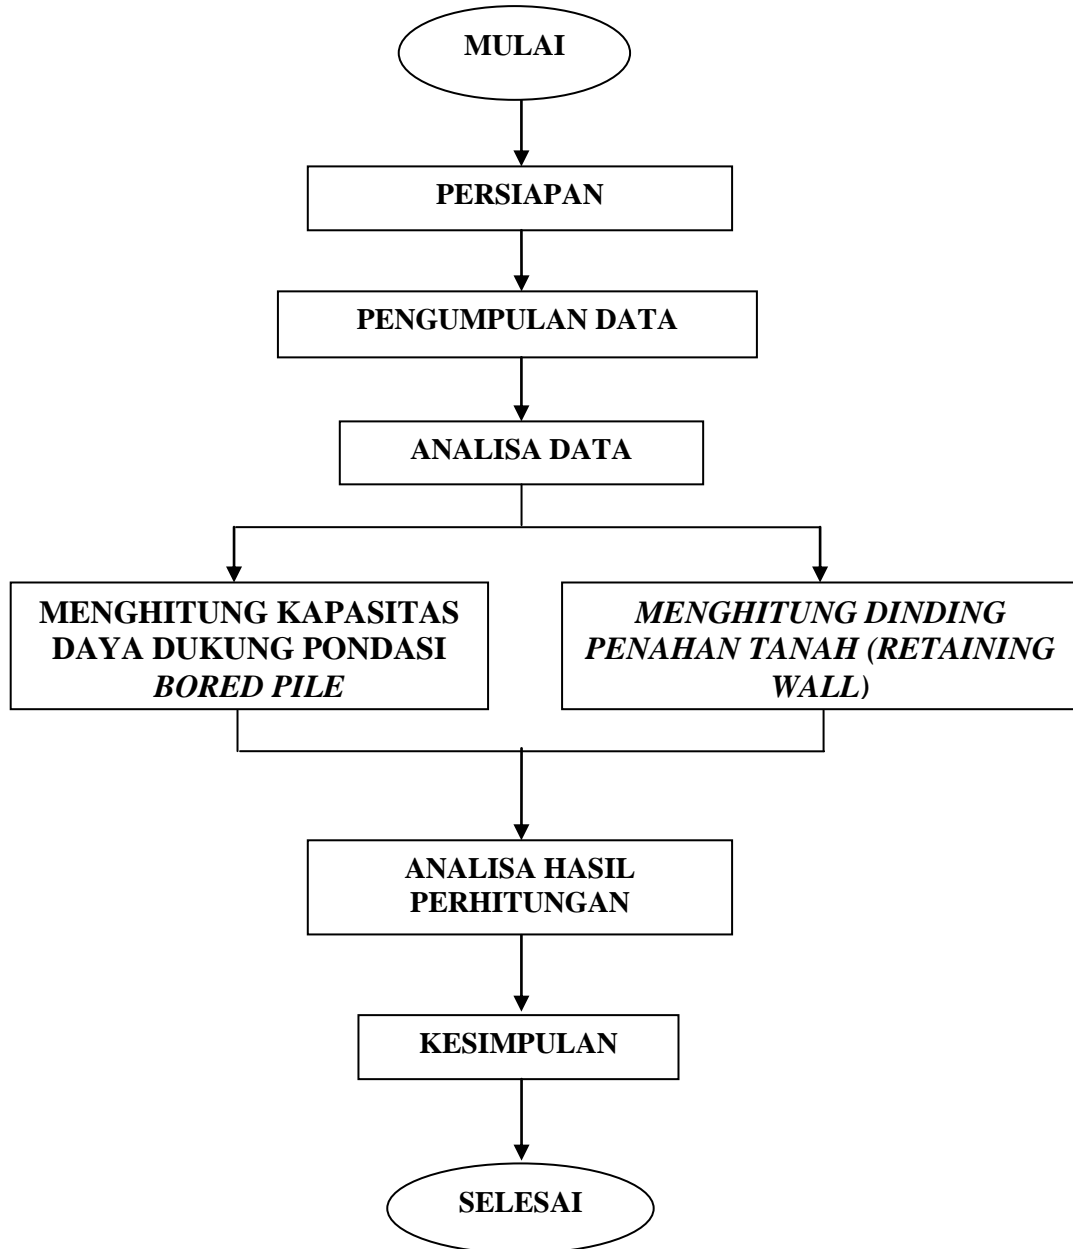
MULAI

PERSIAPAN

PENGUMPULAN DATA

ANALISA DATA

MENGHITUNG KAPASITAS DAYA DUKUNG PONDASI BORED PILE

MENGHITUNG DINDING PENAHAN TANAH (RETAINING WALL)

ANALISA HASIL PERHITUNGAN

KESIMPULAN

SELESAI